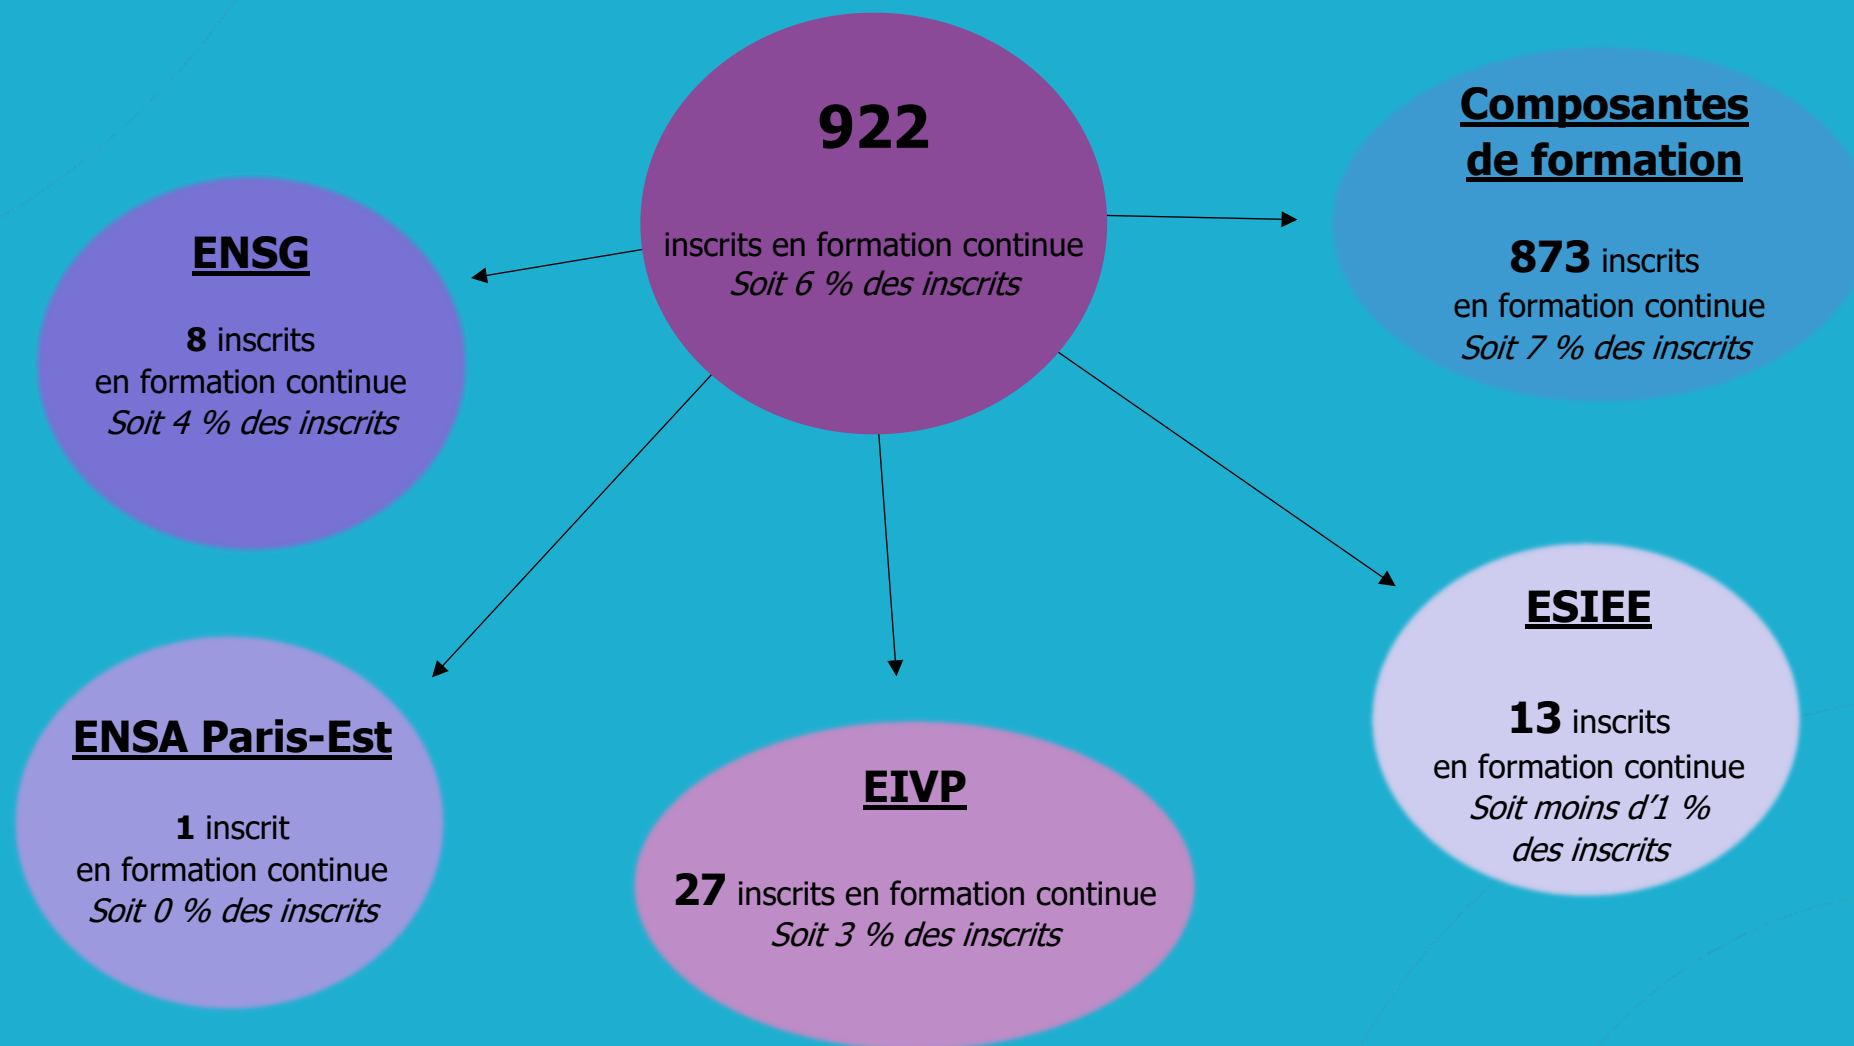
922

inscrits en formation continue
*Soit 6 % des inscrits*

**Composantes de formation**

**873** inscrits
en formation continue
*Soit 7 % des inscrits*

**ENSG**

**8** inscrits
en formation continue
*Soit 4 % des inscrits*

**ESIEE**

**13** inscrits
en formation continue
*Soit moins d'1 % des inscrits*

**ENSA Paris-Est**

**1** inscrit
en formation continue
*Soit 0 % des inscrits*

**EIVP**

**27** inscrits en formation continue
*Soit 3 % des inscrits*